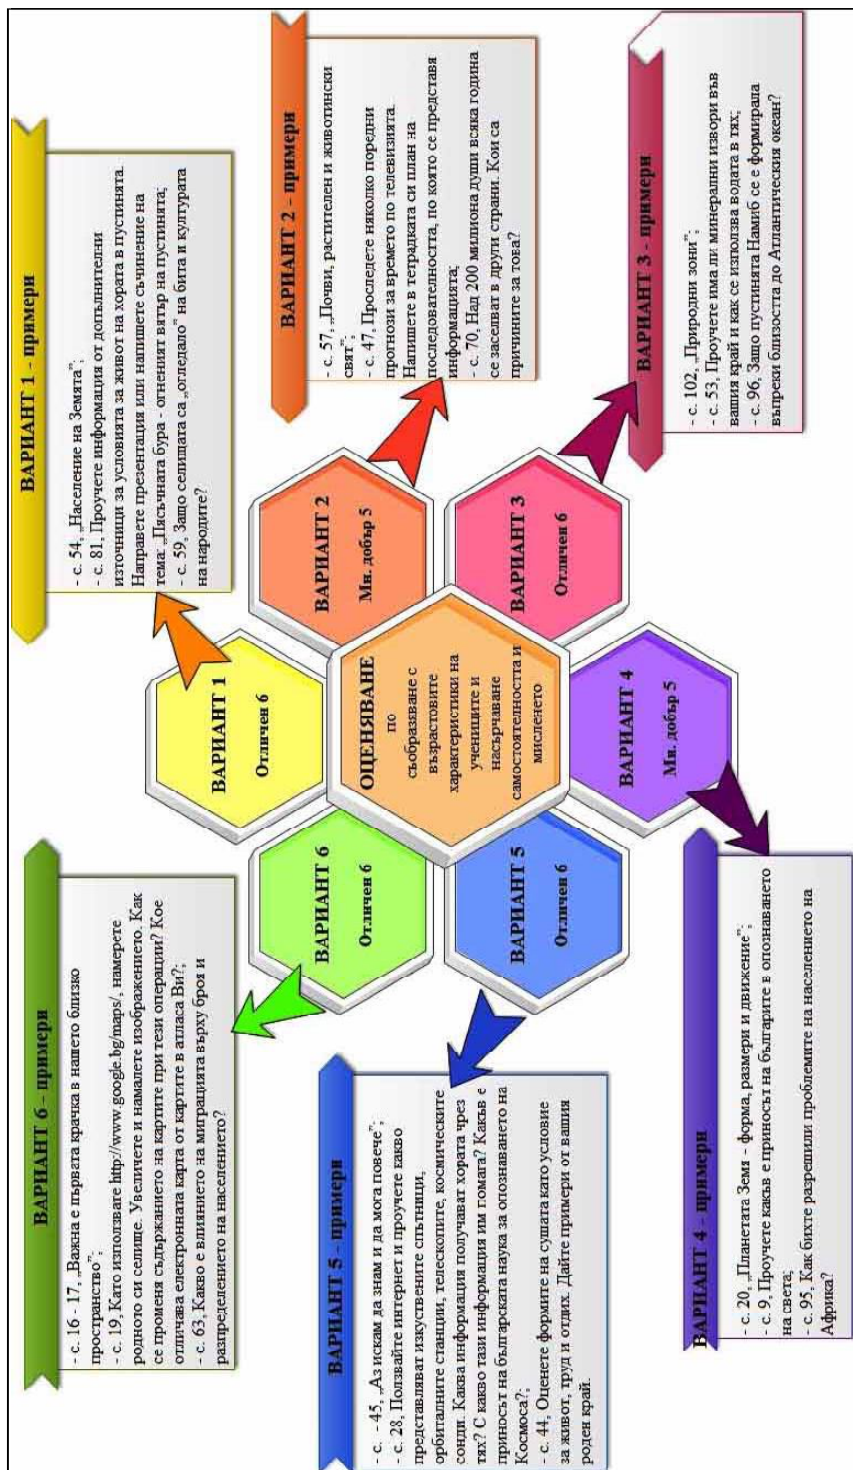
ВАРИАНТ 1 - примери

- с. 54, „Население на Земята";
- с. 81, Проучете информация от допълнителни източници за условията за живот на хората в пустинята. Направете презентация или напишете съчинение на тема: „Пясъчната буря - огненият вятър на пустинята;
- с. 59, Защо селищата са „огледало" на бита и културата на народите?

ВАРИАНТ 2 - примери

- с. 57, „Почви, растителен и животински свят";
- с. 47, Проследете няколко поредни прогнози за времето по телевизията. Напишете в тетрадката си план за последователността, по която се представя информацията;
- с. 70, Над 200 милиона души всяка година се заселват в други страни. Кои са причините за това?

ВАРИАНТ 3 - примери

- с. 102, „Природни зони";
- с. 53, Проучете има ли минерални извори във вашия край и как се използва водата в тях;
- с. 96, Защо пустинята Намиб се е формирала въпреки близостта до Атлантическия океан?

ВАРИАНТ 1
Отличен 6

ВАРИАНТ 2
Мн. добър 5

ВАРИАНТ 3
Отличен 6

ВАРИАНТ 4
Мн. добър 5

ВАРИАНТ 5
Отличен 6

ВАРИАНТ 6
Отличен 6

ОЦЕНЯВАНЕ по съобразяване с възрастовите характеристики на учениците и насърчаване самостоятелността и мисленето

ВАРИАНТ 6 - примери

- с. 16 - 17, „Важна е първата крачка в нашето близко пространство";
- с. 19, Като използвате http://www.google.bg/maps/, намерете родното си селище. Увеличете и намалете изображението. Как се променя съдържанието на картите при тези операции? Кое отличава електронната карта от картите в атласа Ви?;
- с. 63, Какво е влиянието на миграцията върху броя и разпределението на населението?

ВАРИАНТ 5 - примери

- с. 45, „Аз искам да знам и да мога повече";
- с. 28, Ползвайте интернет и проучете какво представляват изкуствените спътници, орбиталните станции, телескопите, космическите сонди. Каква информация получават хората чрез тях? С какво тази информация им помага? Какъв е приносът на българската наука за опознаването на Космоса?;
- с. 44, Оценете формите на сушата като условие за живот, труд и отдих. Дайте примери от вашия роден край.

ВАРИАНТ 4 - примери

- с. 20, „Планетата Земя - форма, размери и движение";
- с. 9, Проучете какъв е приносът на българите в опознаването на света;
- с. 95, Как бихте разрешили проблемите на населението на Африка?